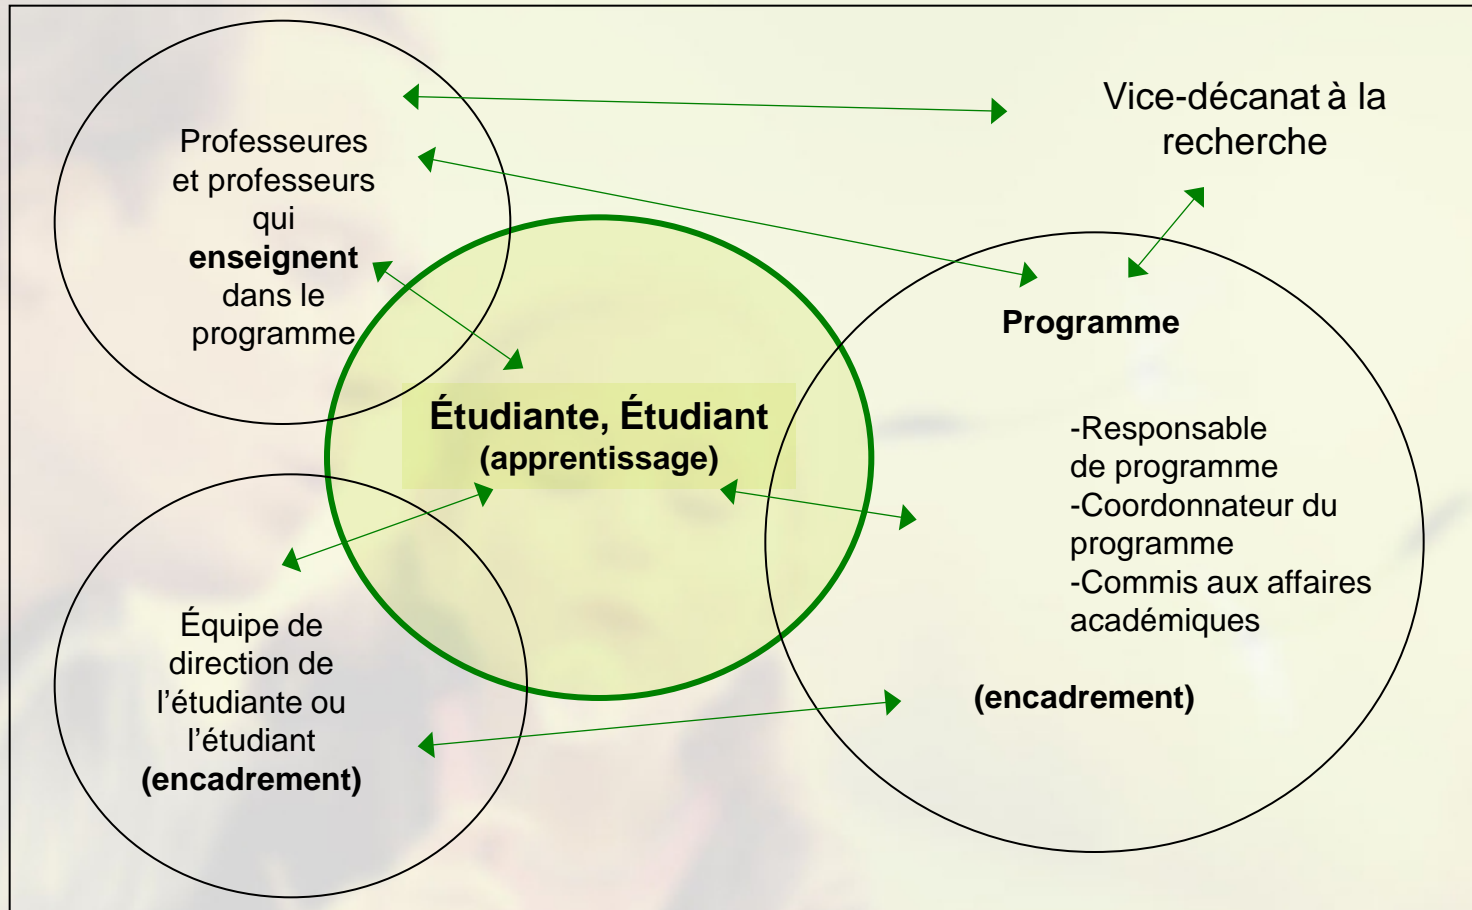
Professeures et professeurs qui **enseignent** dans le programme

Vice-décanat à la recherche

Programme

Étudiante, Étudiant
(apprentissage)

-Responsable de programme
-Coordonnateur du programme
-Commis aux affaires académiques

(encadrement)

Équipe de direction de l'étudiante ou l'étudiant
(encadrement)